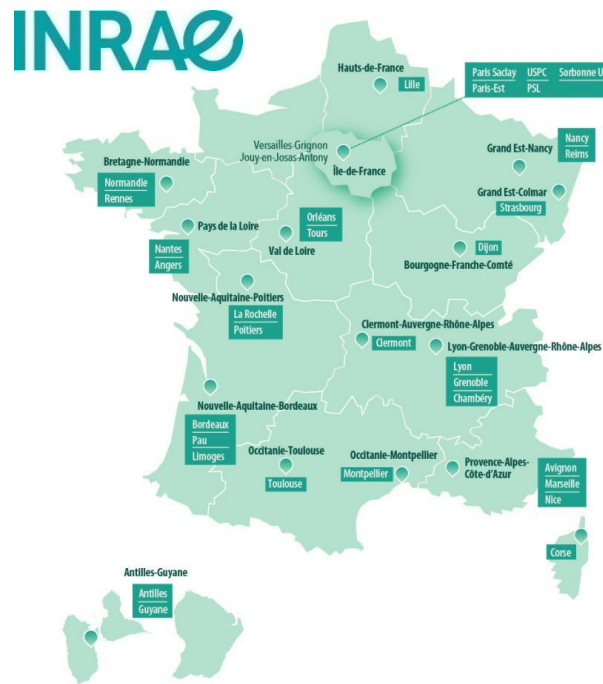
INRAE

Hauts-de-France
Lille

Paris Saclay
Paris-Est
USPC
PSL
Sorbonne U

Versailles-Grignon
Jouy-en-Josas-Antony
Île-de-France

Grand Est-Nancy
Nancy
Reims

Grand Est-Colmar
Strasbourg

Bretagne-Normandie
Normandie
Rennes

Pays de la Loire
Orléans
Tours
Val de Loire

Nantes
Angers

Dijon
Bourgogne-Franche-Comté

Nouvelle-Aquitaine-Poitiers
La Rochelle
Poitiers

Clermont-Auvergne-Rhône-Alpes
Clermont
Lyon-Grenoble-Auvergne-Rhône-Alpes
Lyon
Grenoble
Chambéry

Nouvelle-Aquitaine-Bordeaux
Bordeaux
Pau
Limoges

Occitanie-Toulouse
Toulouse

Occitanie-Montpellier
Montpellier

Provence-Alpes-Côte-d'Azur
Avignon
Marseille
Nice

Corse

Antilles-Guyane
Antilles
Guyane